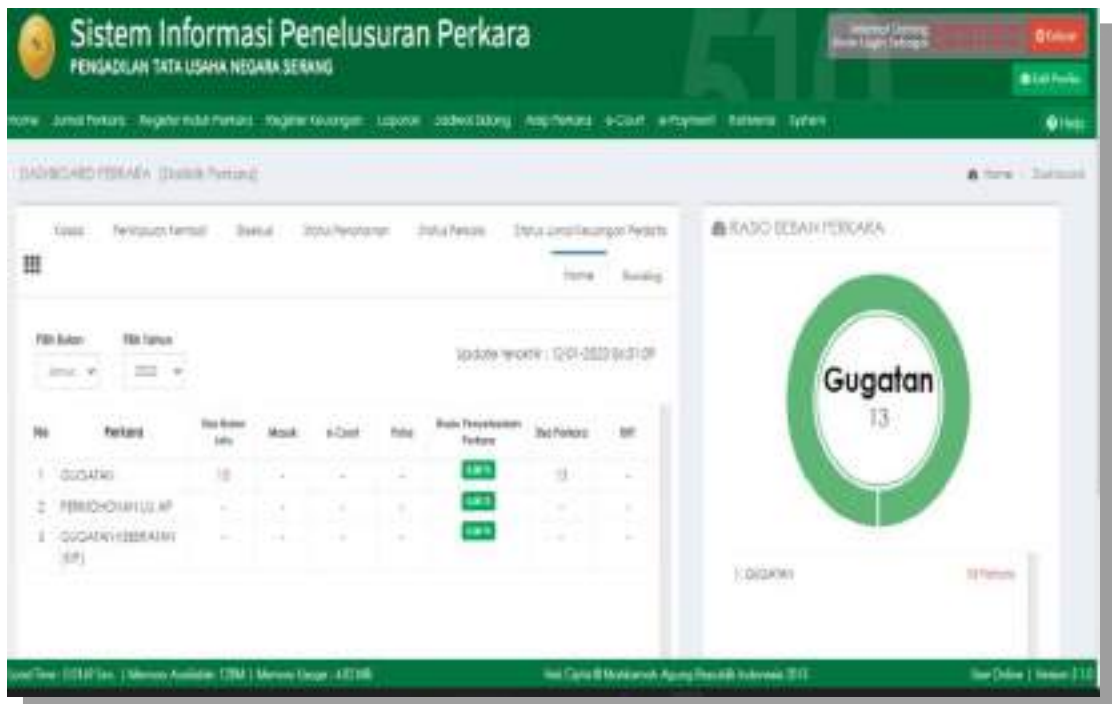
Sistem Informasi Penelusuran Perkara
PENGADILAN TATA USAHA NEGARA SERANG

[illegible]

Keluar

Edit Profile

Home Jurnal Perkara Register Induk Perkara Register Keuangan Laporan Jadwal Sidang Arsip Perkara e-Court e-Payment Referensi Sistem

Help

DASHBOARD PERKARA [Statistik Perkara]

Home Dashboard

Kelas Penelusuran Perkara Banding Status Penahanan Status Perkara Status Jurnal Keuangan Perkara

Home Banding

RASIO BEBAN PERKARA

Pilih Bulan Pilih Tahun

Januari 2022

Update terakhir : 12-01-2022 06:31:09

| No | Perkara | Sisa Bulan Lalu | Masuk | e-Court | Putus | Rasio Penyelesaian Perkara | Sisa Perkara | SIP |
|---|---|---|---|---|---|---|---|---|
| 1 | GUGATAN | 13 | - | - | - | 0.00 % | 13 | - |
| 2 | PERMOHONAN LU AP | - | - | - | - | 0.00 % | - | - |
| 3 | GUGATAN KEBERATAN (KIP) | - | - | - | - | 0.00 % | - | - |

Gugatan
13

1 GUGATAN 13 Perkara

Load Time : 0.0149 Sec. | Memory Available : 128M | Memory Usage : 4.83 MB

Hak Cipta © Mahkamah Agung Republik Indonesia 2013

User Online | Version 3.1.0